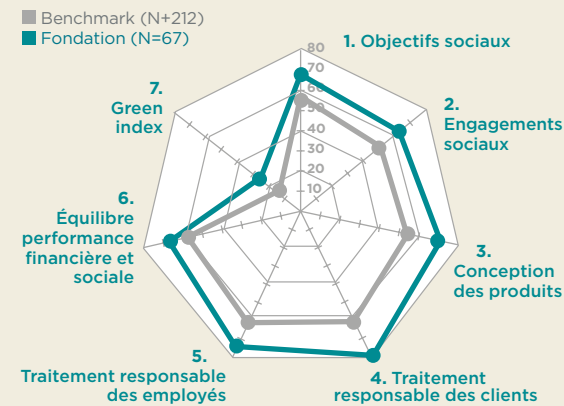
Benchmark (N+212)
Fondation (N=67)

80
70
60
50
40
30
20
10

1. Objectifs sociaux

2. Engagements sociaux

3. Conception des produits

4. Traitement responsable des clients

5. Traitement responsable des employés

6. Équilibre performance financière et sociale

7. Green index